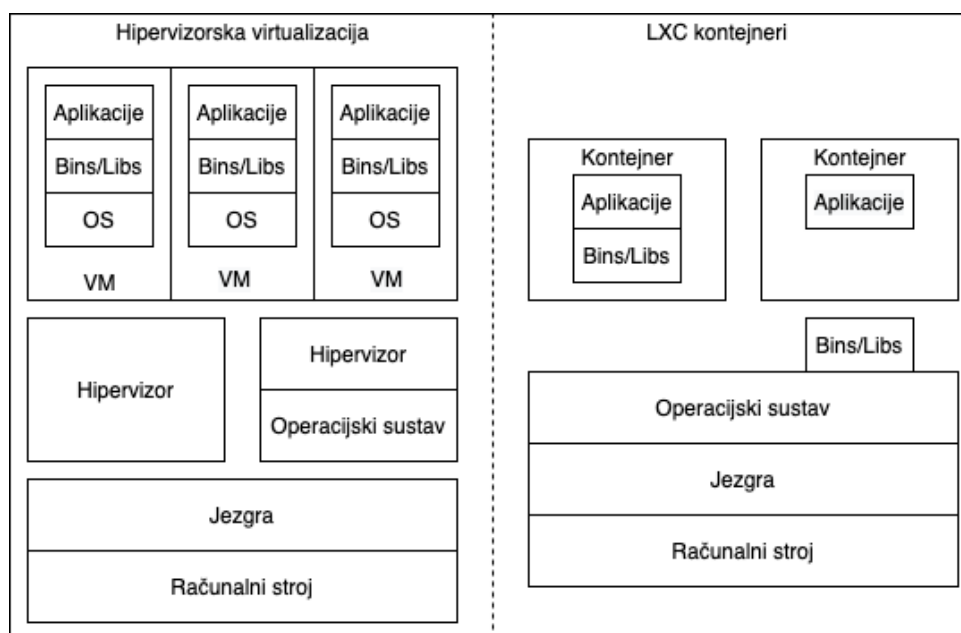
Hipervizorska virtualizacija

Aplikacije
Bins/Libs
OS
VM

Aplikacije
Bins/Libs
OS
VM

Aplikacije
Bins/Libs
OS
VM

Hipervizor

Hipervizor
Operacijski sustav

Jezgra
Računalni stroj

LXC kontejneri

Kontejner
Aplikacije
Bins/Libs

Kontejner
Aplikacije

Bins/Libs

Operacijski sustav
Jezgra
Računalni stroj